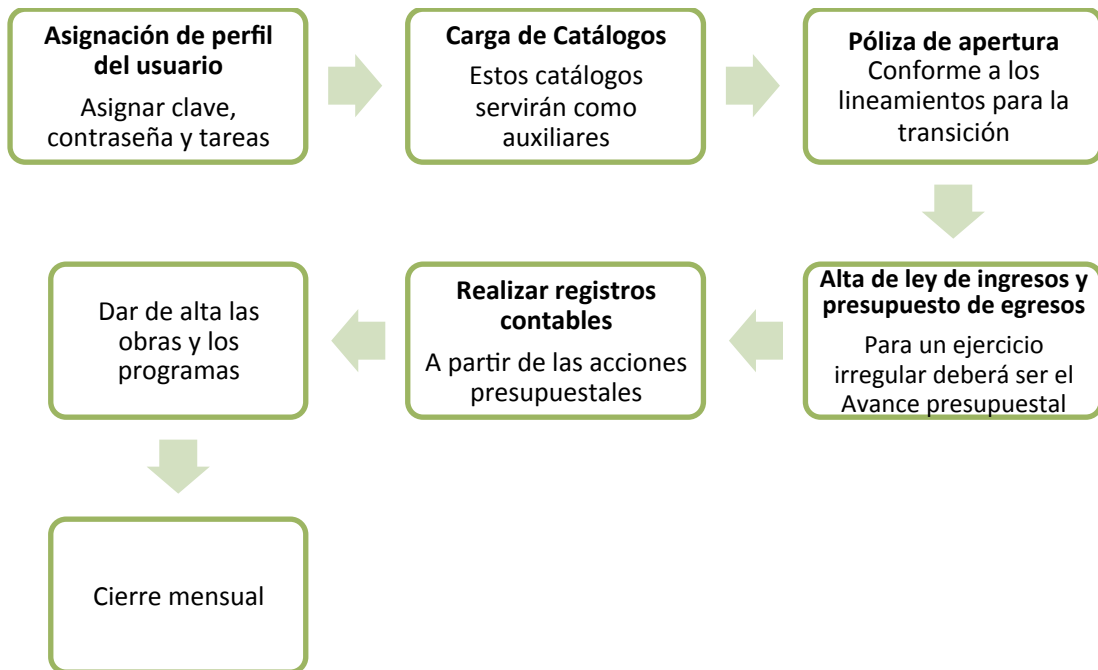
**Asignación de perfil del usuario**

Asignar clave, contraseña y tareas

**Carga de Catálogos**

Estos catálogos servirán como auxiliares

**Póliza de apertura**

Conforme a los lineamientos para la transición

**Alta de ley de ingresos y presupuesto de egresos**

Para un ejercicio irregular deberá ser el Avance presupuestal

**Realizar registros contables**

A partir de las acciones presupuestales

Dar de alta las obras y los programas

Cierre mensual